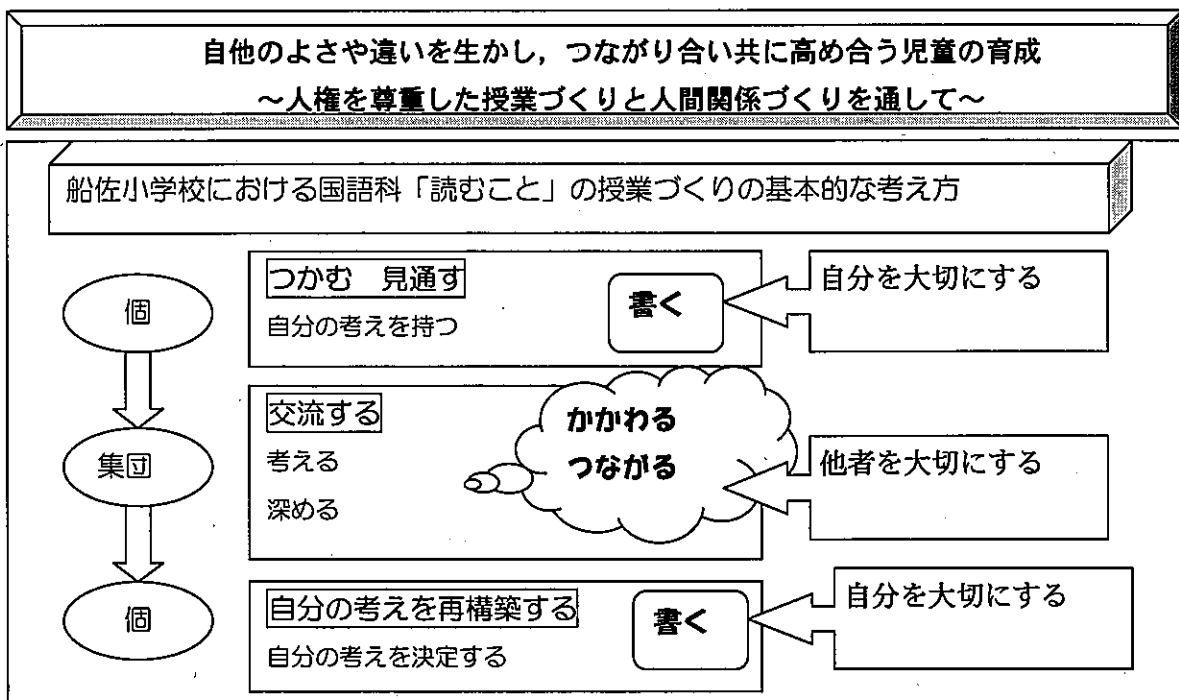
自他のよさや違いを生かし，つながり合い共に高め合う児童の育成
～人権を尊重した授業づくりと人間関係づくりを通して～

船佐小学校における国語科「読むこと」の授業づくりの基本的な考え方

個

つかむ　見通す
自分の考えを持つ

書く

自分を大切にする

集団

交流する
考える
深める

かかわる
つながる

他者を大切にする

個

自分の考えを再構築する
自分の考えを決定する

書く

自分を大切にする